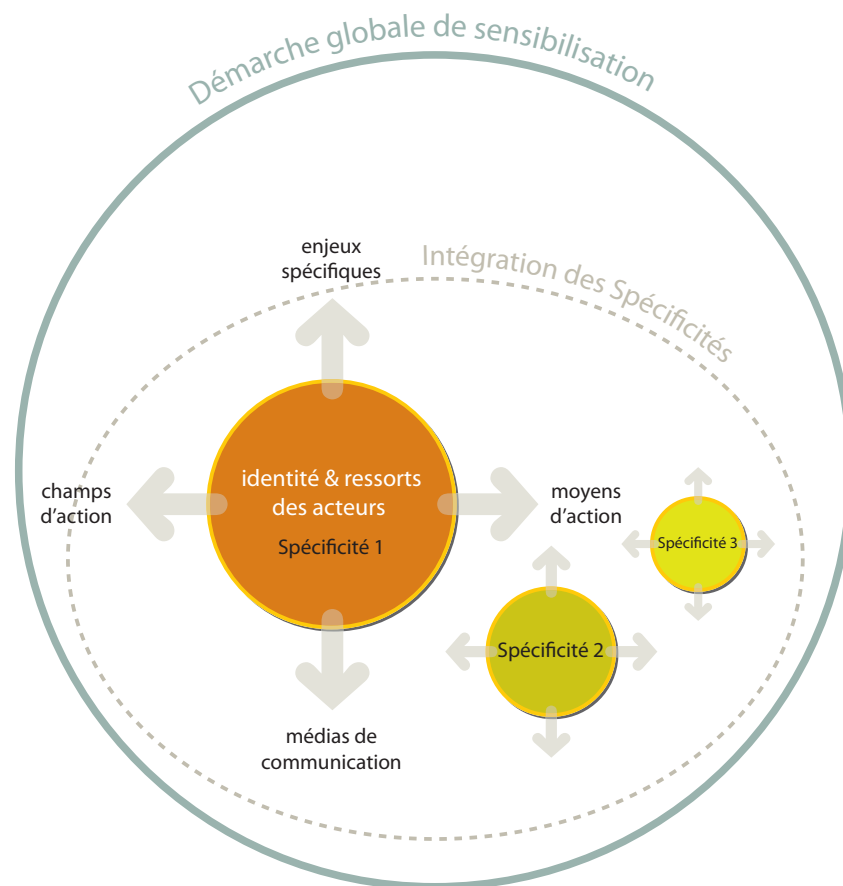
Démarche globale de sensibilisation

Intégration des Spécificités

enjeux spécifiques

champs d'action

identité & ressorts des acteurs

Spécificité 1

moyens d'action

Spécificité 3

Spécificité 2

médias de communication